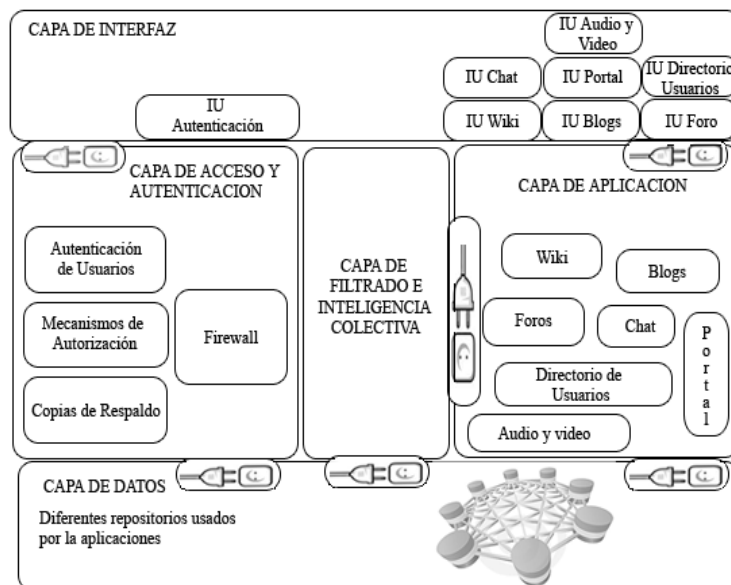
CAPA DE INTERFAZ

IU Audio y Video

IU Chat

IU Portal

IU Directorio Usuarios

IU Autenticación

IU Wiki

IU Blogs

IU Foro

CAPA DE ACCESO Y AUTENTICACION

Autenticación de Usuarios

Mecanismos de Autorización

Firewall

Copias de Respaldo

CAPA DE FILTRADO E INTELIGENCIA COLECTIVA

CAPA DE APLICACION

Wiki

Blogs

Foros

Chat

P o r t a l

Directorio de Usuarios

Audio y video

CAPA DE DATOS

Diferentes repositorios usados por la aplicaciones